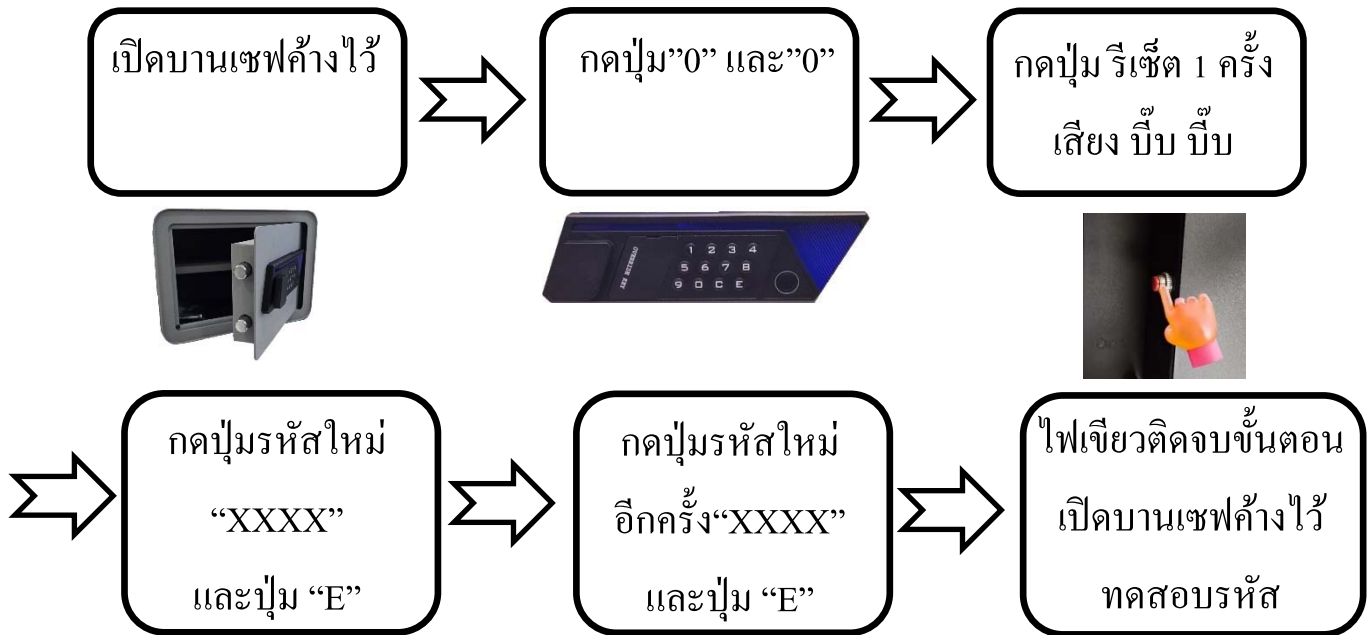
เปิดบานเซฟค้างไว้

กดปุ่ม"0" และ"0"

กดปุ่ม รีเซ็ต 1 ครั้ง เสียง บิ๊บ บิ๊บ

1 2 3 4
5 6 7 8
9 0 C E

กดปุ่มรหัสใหม่ "XXXX" และปุ่ม "E"

กดปุ่มรหัสใหม่ อีกครั้ง"XXXX" และปุ่ม "E"

ไฟเขียวติดจบขั้นตอน เปิดบานเซฟค้างไว้ ทดสอบรหัส